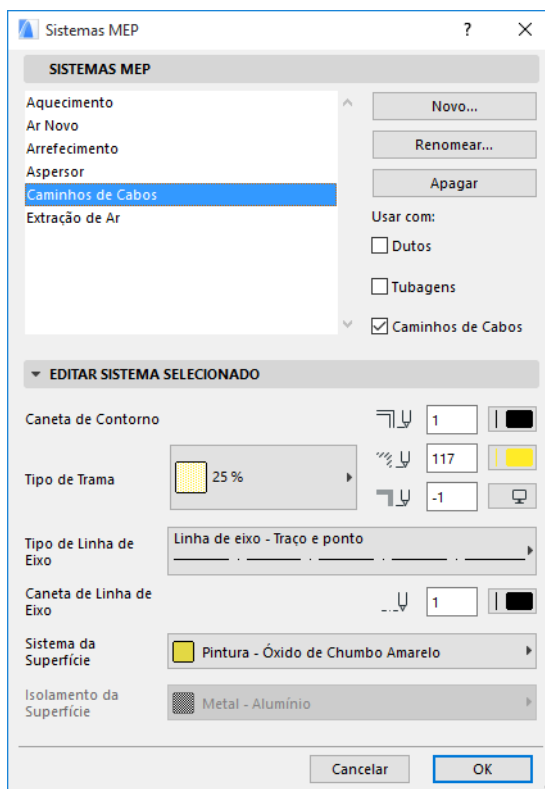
Sistemas MEP

?

SISTEMAS MEP

Aquecimento
Ar Novo
Arrefecimento
Aspersor
Caminhos de Cabos
Extração de Ar

Novo...
Renomear...
Apagar

Usar com:
Dutos
Tubagens
Caminhos de Cabos

EDITAR SISTEMA SELECIONADO

Caneta de Contorno
1

Tipo de Trama
25 %
117
-1

Tipo de Linha de Eixo
Linha de eixo - Traço e ponto

Caneta de Linha de Eixo
1

Sistema da Superfície
Pintura - Óxido de Chumbo Amarelo

Isolamento da Superfície
Metal - Alumínio

Cancelar
OK